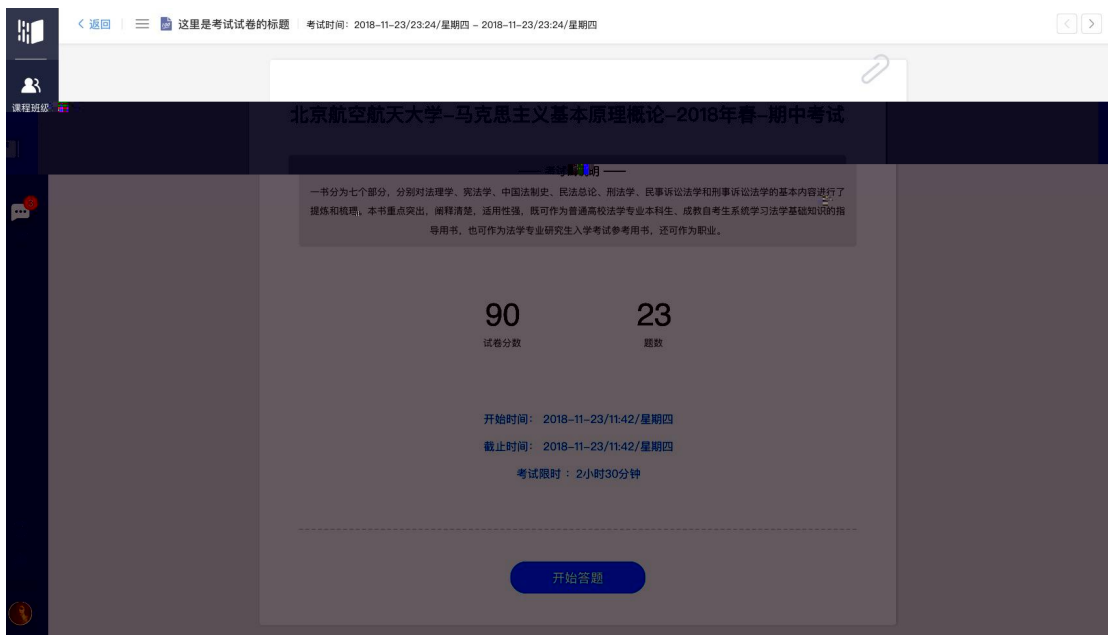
< 返回 | 这里是考试试卷的标题 | 考试时间：2018-11-23/23:24/星期四 – 2018-11-23/23:24/星期四

课程班级

北京航空航天大学–马克思主义基本原理概论–2018年春–期中考试

—— 考试说明 ——

一书分为七个部分，分别对法理学、宪法学、中国法制史、民法总论、刑法学、民事诉讼法学和刑事诉讼法学的基本内容进行了提炼和梳理。本书重点突出，阐释清楚，适用性强，既可作为普通高校法学专业本科生、成教自考生系统学习法学基础知识的指导用书，也可作为法学专业研究生入学考试参考用书，还可作为职业。

90
试卷分数

23
题数

开始时间：2018-11-23/11:42/星期四

截止时间：2018-11-23/11:42/星期四

考试限时：2小时30分钟

开始答题